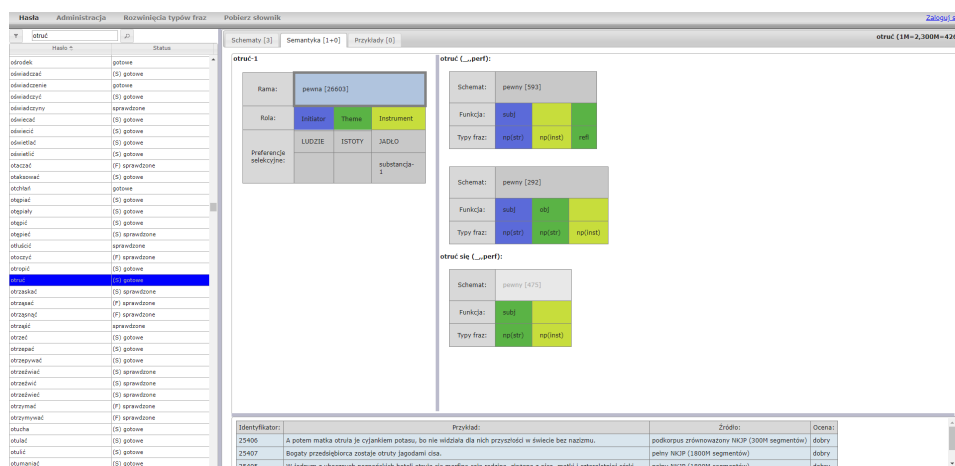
Hasła Administracja Rozwinięcia typów fraz Pobierz słownik

Zaloguj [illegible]

otruć

| Hasło | Status |
|---|---|
| ośrodek | gotowe |
| oświadczać | (S) gotowe |
| oświadczenie | gotowe |
| oświadczyć | (S) gotowe |
| oświadczyny | sprawdzone |
| oświecać | (S) gotowe |
| oświecić | (S) gotowe |
| oświetlać | (S) gotowe |
| oświetlić | (S) gotowe |
| otaczać | (F) sprawdzone |
| otaksować | (S) gotowe |
| otchłań | gotowe |
| otępiać | (S) gotowe |
| otępiały | (S) gotowe |
| otępić | (S) gotowe |
| otępieć | (S) sprawdzone |
| otłuścić | sprawdzone |
| otoczyć | (F) sprawdzone |
| otropić | (S) gotowe |
| otruć | (S) gotowe |
| otrzaskać | (S) sprawdzone |
| otrząsać | (F) sprawdzone |
| otrząsnąć | (F) sprawdzone |
| otrząść | sprawdzone |
| otrzeć | (S) gotowe |
| otrzepać | (S) gotowe |
| otrzepywać | (S) gotowe |
| otrzeźwiać | (S) sprawdzone |
| otrzeźwić | (S) sprawdzone |
| otrzeźwieć | (S) sprawdzone |
| otrzymać | (F) sprawdzone |
| otrzymywać | (F) sprawdzone |
| otucha | (S) gotowe |
| otulać | (S) gotowe |
| otulić | (S) gotowe |
| otumaniać | (S) gotowe |

Schematy [3] Semantyka [1+0] Przykłady [0]

otruć (1M=2,300M=42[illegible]

otruć-1

| Rama: | pewna [26603] | | |
|---|---|---|---|
| Rola: | Initiator | Theme | Instrument |
| Preferencje selekcyjne: | LUDZIE | ISTOTY | JADŁO |
| | | | substancja-1 |

otruć (_,perf):

| Schemat: | pewny [593] | | |
|---|---|---|---|
| Funkcja: | subj | | |
| Typy fraz: | np(str) | np(inst) | refl |

| Schemat: | pewny [292] | | |
|---|---|---|---|
| Funkcja: | subj | obj | |
| Typy fraz: | np(str) | np(str) | np(inst) |

otruć się (_,perf):

| Schemat: | pewny [475] | |
|---|---|---|
| Funkcja: | subj | |
| Typy fraz: | np(str) | np(inst) |

| Identyfikator: | Przykład: | Źródło: | Ocena: |
|---|---|---|---|
| 25406 | A potem matka otruła je cyjankiem potasu, bo nie widziała dla nich przyszłości w świecie bez nazizmu. | podkorpus zrównoważony NKJP (300M segmentów) | dobry |
| 25407 | Bogaty przedsiębiorca zostaje otruty jagodami cisa. | pełny NKJP (1800M segmentów) | dobry |
| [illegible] | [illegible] | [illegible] | dobry |